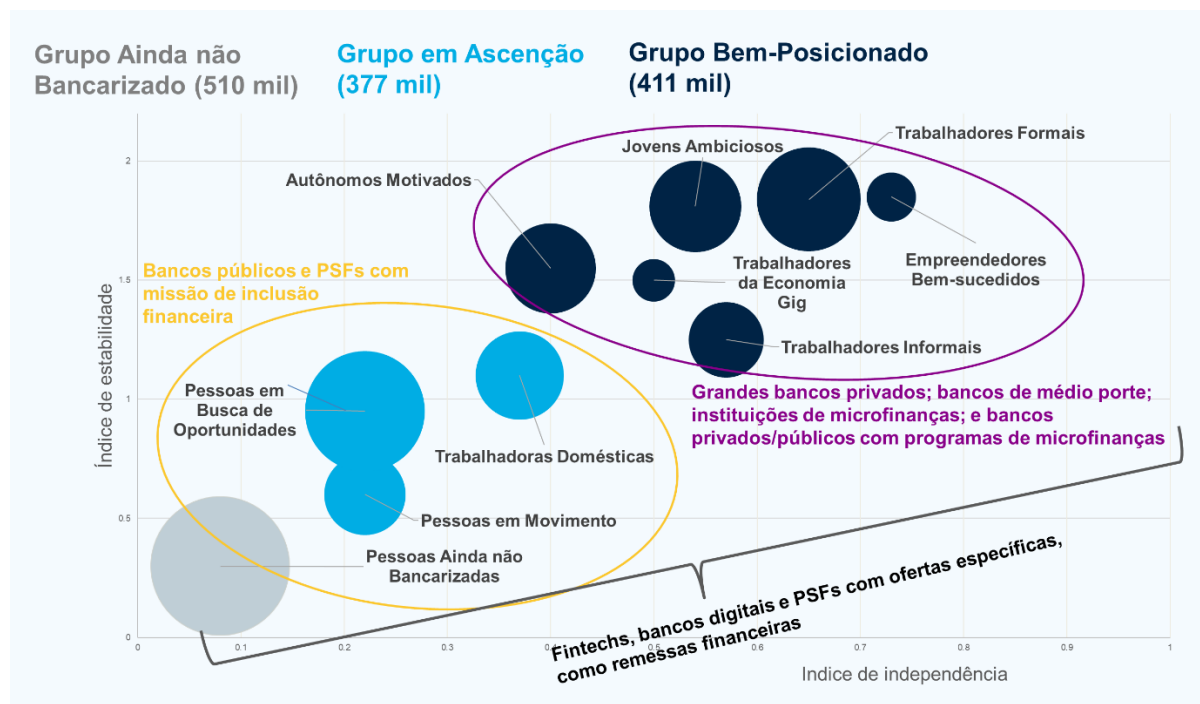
Grupo Ainda não Bancarizado (510 mil)

Grupo em Ascenção (377 mil)

Grupo Bem-Posicionado (411 mil)

Trabalhadores Formais

Jovens Ambiciosos

Autônomos Motivados

Empreendedores Bem-sucedidos

Trabalhadores da Economia Gig

Bancos públicos e PSFs com missão de inclusão financeira

Trabalhadores Informais

Grandes bancos privados; bancos de médio porte; instituições de microfinanças; e bancos privados/públicos com programas de microfinanças

Pessoas em Busca de Oportunidades

Trabalhadoras Domésticas

Pessoas em Movimento

Pessoas Ainda não Bancarizadas

Fintechs, bancos digitais e PSFs com ofertas específicas, como remessas financeiras

Índice de estabilidade

2
1.5
1
0.5
0

0
0.1
0.2
0.3
0.4
0.5
0.6
0.7
0.8
0.9
1

Indice de independência